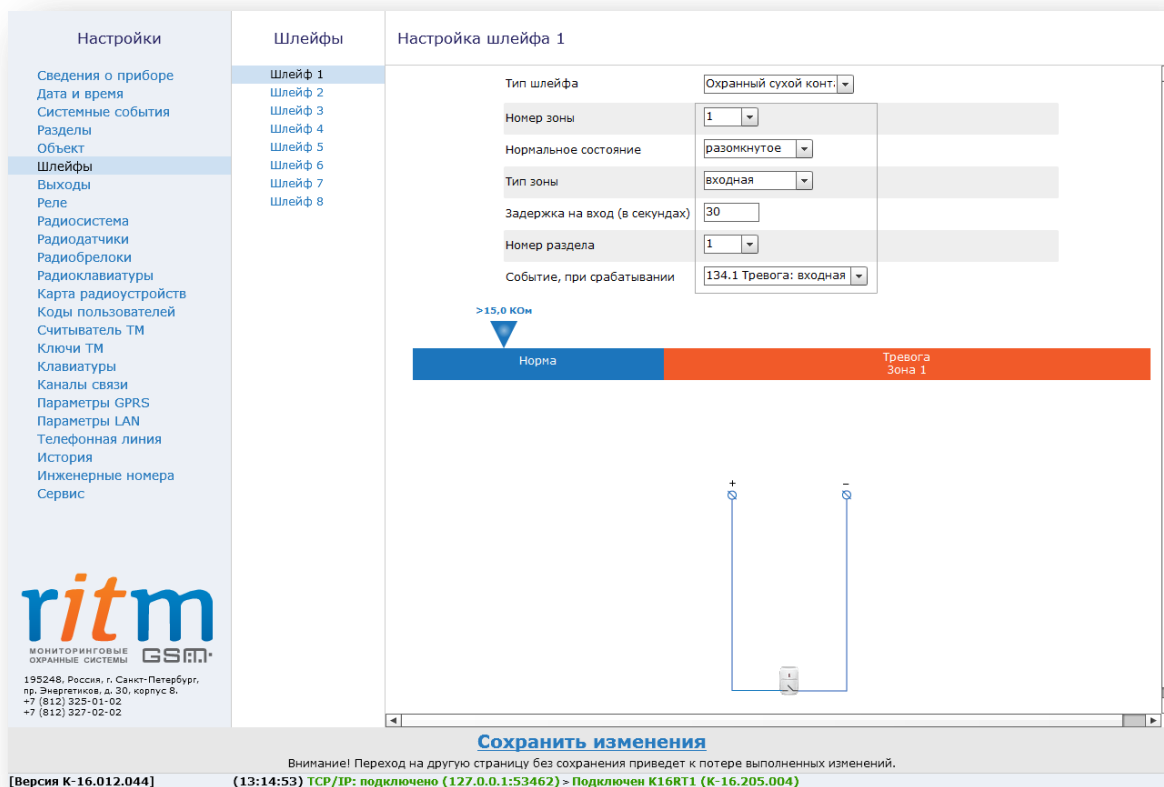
Настройки

Сведения о приборе
Дата и время
Системные события
Разделы
Объект
Шлейфы
Выходы
Реле
Радиосистема
Радиодатчики
Радиобрелоки
Радиоклавиатуры
Карта радиоустройств
Коды пользователей
Считыватель ТМ
Ключи ТМ
Клавиатуры
Каналы связи
Параметры GPRS
Параметры LAN
Телефонная линия
История
Инженерные номера
Сервис

ritm
МОНИТОРИНГОВЫЕ ОХРАННЫЕ СИСТЕМЫ GSM

195248, Россия, г. Санкт-Петербург, пр. Энергетиков, д. 30, корпус 8.
+7 (812) 325-01-02
+7 (812) 327-02-02

Шлейфы

Шлейф 1
Шлейф 2
Шлейф 3
Шлейф 4
Шлейф 5
Шлейф 6
Шлейф 7
Шлейф 8

Настройка шлейфа 1

| Тип шлейфа | Охранный сухой конт. |
|---|---|
| Номер зоны | 1 |
| Нормальное состояние | разомкнутое |
| Тип зоны | входная |
| Задержка на вход (в секундах) | 30 |
| Номер раздела | 1 |
| Событие, при срабатывании | 134.1 Тревога: входная |

>15,0 КОм

Норма

Тревога
Зона 1

+
–

Сохранить изменения

Внимание! Переход на другую страницу без сохранения приведет к потере выполненных изменений.

[Версия К-16.012.044]    (13:14:53) TCP/IP: подключено (127.0.0.1:53462) > Подключен K16RT1 (K-16.205.004)